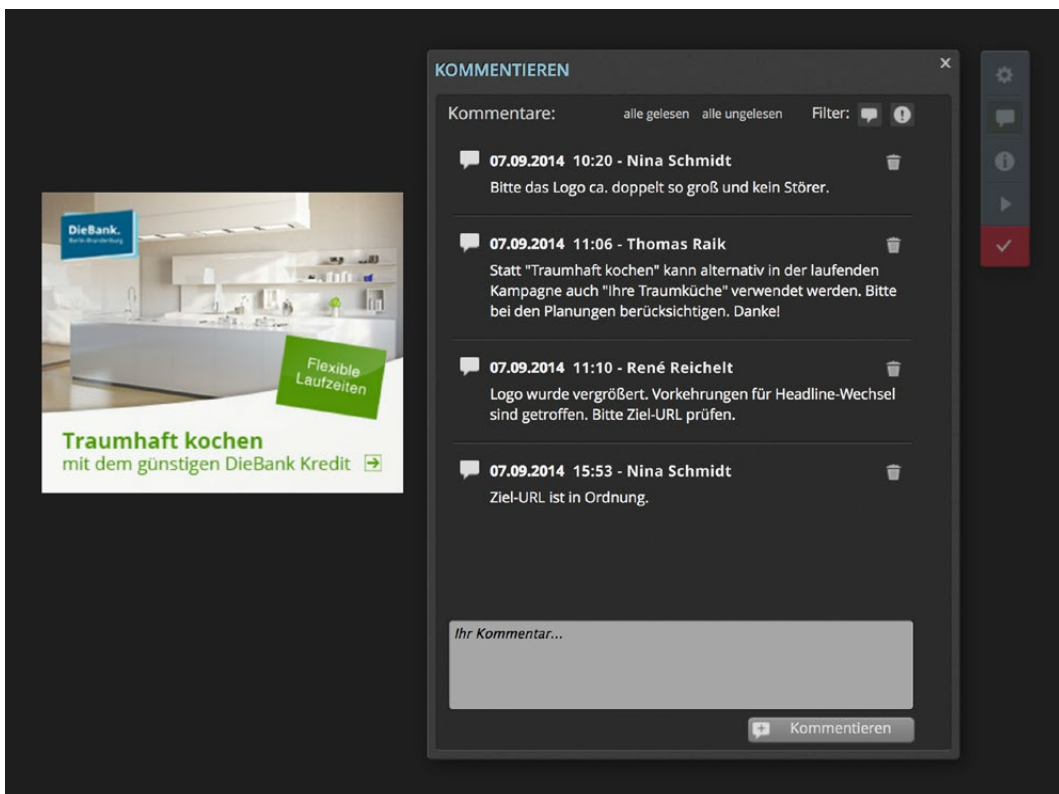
DieBank.
Berlin-Brandenburg

Flexible Laufzeiten

Traumhaft kochen
mit dem günstigen DieBank Kredit

KOMMENTIEREN

×

Kommentare: alle gelesen alle ungelesen Filter:

07.09.2014 10:20 - Nina Schmidt
Bitte das Logo ca. doppelt so groß und kein Störer.

07.09.2014 11:06 - Thomas Raik
Statt "Traumhaft kochen" kann alternativ in der laufenden Kampagne auch "Ihre Traumküche" verwendet werden. Bitte bei den Planungen berücksichtigen. Danke!

07.09.2014 11:10 - René Reichelt
Logo wurde vergrößert. Vorkehrungen für Headline-Wechsel sind getroffen. Bitte Ziel-URL prüfen.

07.09.2014 15:53 - Nina Schmidt
Ziel-URL ist in Ordnung.

Ihr Kommentar...

Kommentieren